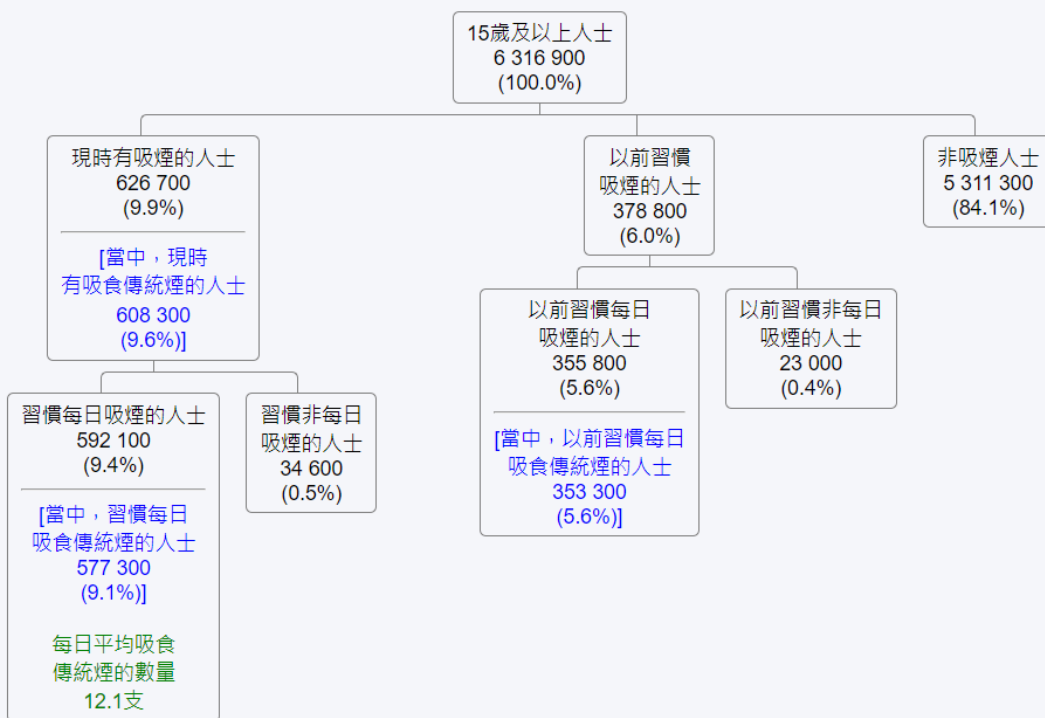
15歲及以上人士
6 316 900
(100.0%)

現時有吸煙的人士
626 700
(9.9%)

[當中，現時有吸食傳統煙的人士
608 300
(9.6%)]

以前習慣吸煙的人士
378 800
(6.0%)

非吸煙人士
5 311 300
(84.1%)

習慣每日吸煙的人士
592 100
(9.4%)

[當中，習慣每日吸食傳統煙的人士
577 300
(9.1%)]

每日平均吸食傳統煙的數量
12.1支

習慣非每日吸煙的人士
34 600
(0.5%)

以前習慣每日吸煙的人士
355 800
(5.6%)

[當中，以前習慣每日吸食傳統煙的人士
353 300
(5.6%)]

以前習慣非每日吸煙的人士
23 000
(0.4%)